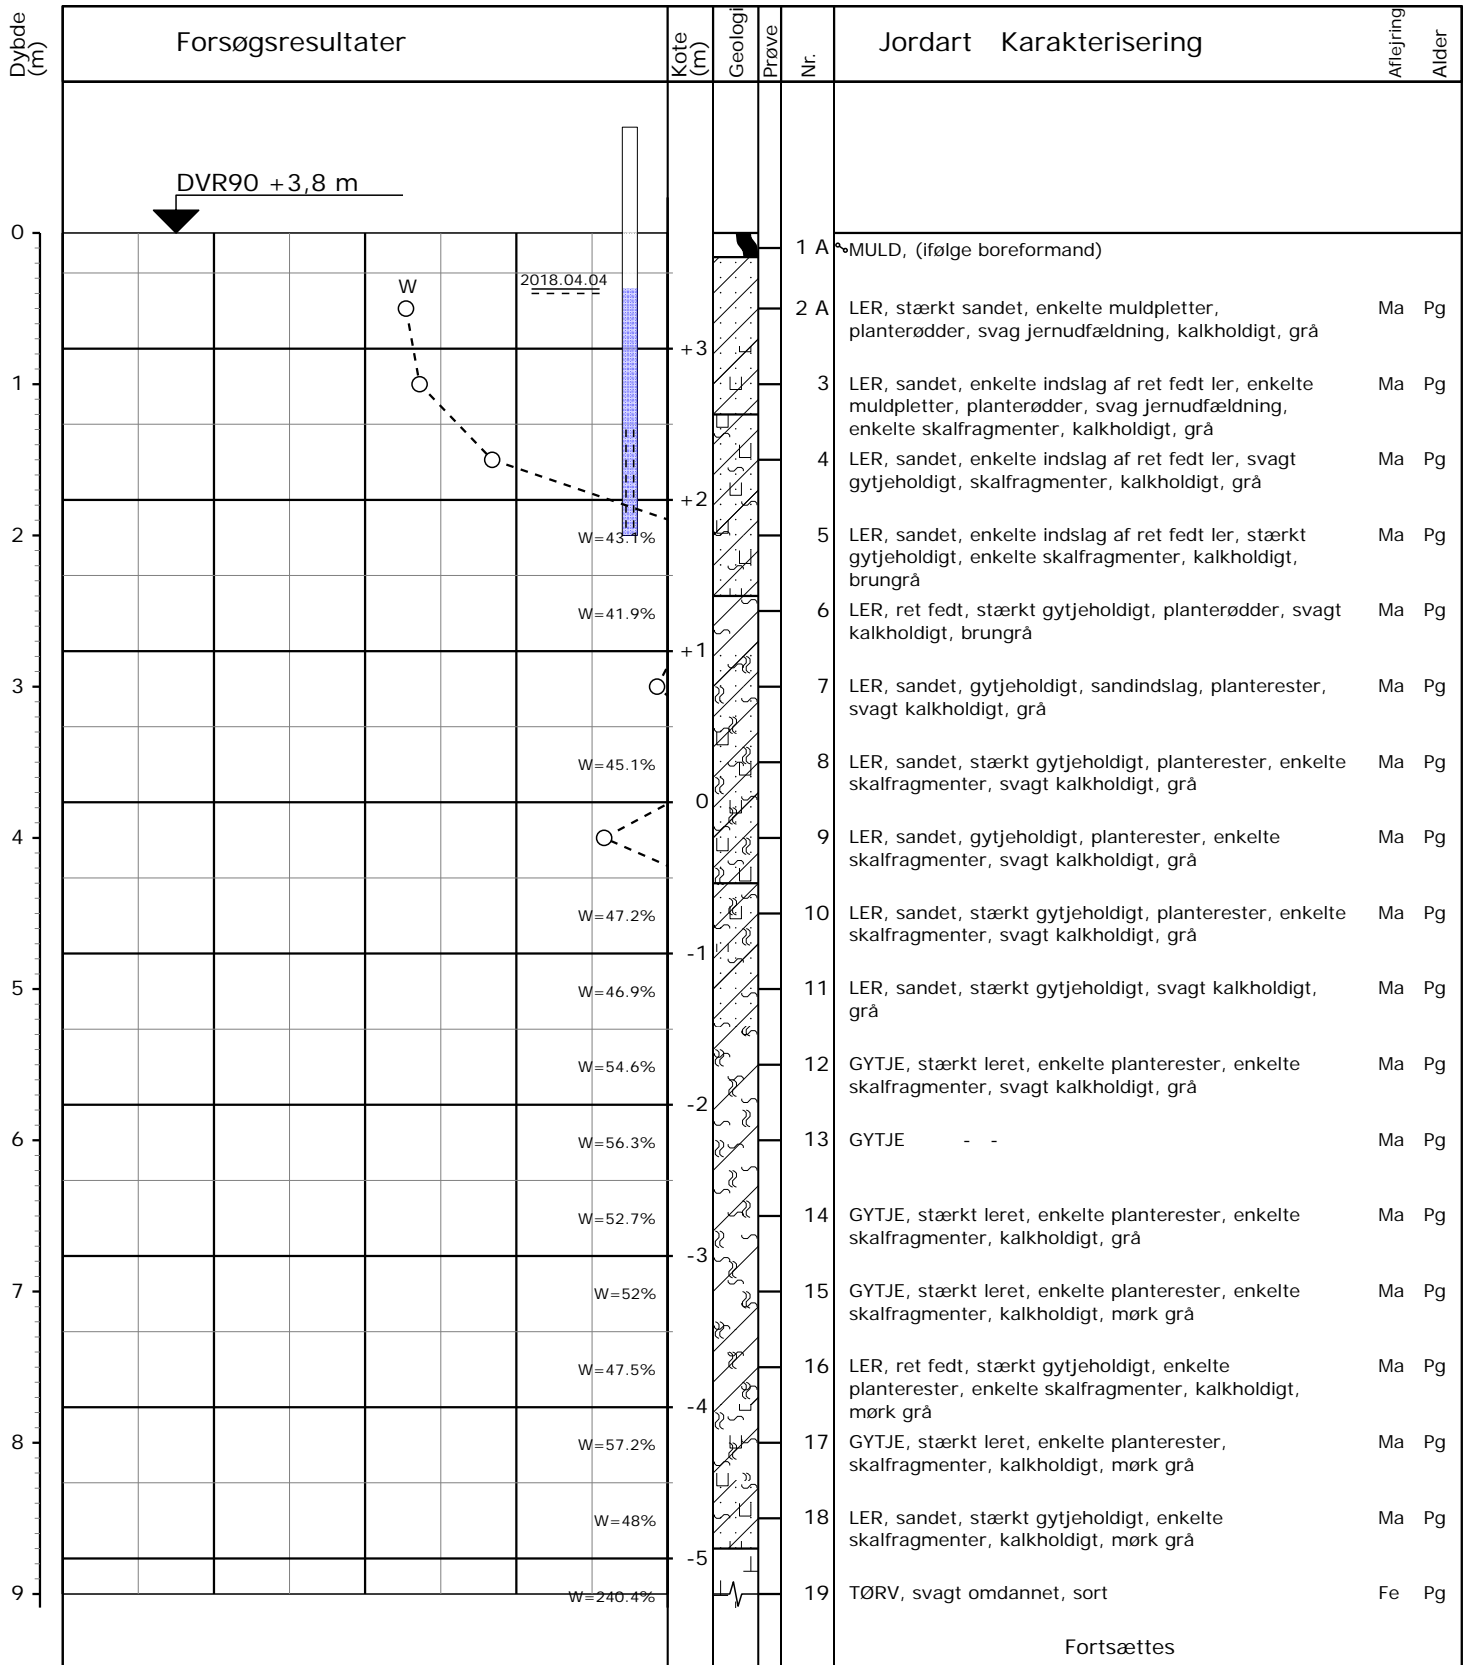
| Dybde (m) | Forsøgsresultater | Kote (m) | Geologi | Prøve | Nr. | Jordart Karakterisering | Aflejring | Alder |
|---|---|---|---|---|---|---|---|---|

DVR90 +3,8 m

W

2018.04.04

| Dybde (m) | Forsøgsresultater | Kote (m) | Nr. | Jordart Karakterisering | Aflejring | Alder |
|---|---|---|---|---|---|---|
| 0 | | | 1 A | MULD, (ifølge boreformand) | | |
| | | | 2 A | LER, stærkt sandet, enkelte muldpletter, planterødder, svag jernudfældning, kalkholdigt, grå | Ma | Pg |
| 1 | | +3 | 3 | LER, sandet, enkelte indslag af ret fedt ler, enkelte muldpletter, planterødder, svag jernudfældning, enkelte skalfragmenter, kalkholdigt, grå | Ma | Pg |
| | | | 4 | LER, sandet, enkelte indslag af ret fedt ler, svagt gytjeholdigt, skalfragmenter, kalkholdigt, grå | Ma | Pg |
| 2 | W=43.1% | +2 | 5 | LER, sandet, enkelte indslag af ret fedt ler, stærkt gytjeholdigt, enkelte skalfragmenter, kalkholdigt, brungrå | Ma | Pg |
| | W=41.9% | | 6 | LER, ret fedt, stærkt gytjeholdigt, planterødder, svagt kalkholdigt, brungrå | Ma | Pg |
| 3 | | +1 | 7 | LER, sandet, gytjeholdigt, sandindslag, planterester, svagt kalkholdigt, grå | Ma | Pg |
| | W=45.1% | | 8 | LER, sandet, stærkt gytjeholdigt, planterester, enkelte skalfragmenter, svagt kalkholdigt, grå | Ma | Pg |
| 4 | | 0 | 9 | LER, sandet, gytjeholdigt, planterester, enkelte skalfragmenter, svagt kalkholdigt, grå | Ma | Pg |
| | W=47.2% | | 10 | LER, sandet, stærkt gytjeholdigt, planterester, enkelte skalfragmenter, svagt kalkholdigt, grå | Ma | Pg |
| 5 | W=46.9% | -1 | 11 | LER, sandet, stærkt gytjeholdigt, svagt kalkholdigt, grå | Ma | Pg |
| | W=54.6% | | 12 | GYTJE, stærkt leret, enkelte planterester, enkelte skalfragmenter, svagt kalkholdigt, grå | Ma | Pg |
| 6 | W=56.3% | -2 | 13 | GYTJE - - | Ma | Pg |
| | W=52.7% | | 14 | GYTJE, stærkt leret, enkelte planterester, enkelte skalfragmenter, kalkholdigt, grå | Ma | Pg |
| 7 | W=52% | -3 | 15 | GYTJE, stærkt leret, enkelte planterester, enkelte skalfragmenter, kalkholdigt, mørk grå | Ma | Pg |
| | W=47.5% | | 16 | LER, ret fedt, stærkt gytjeholdigt, enkelte planterester, enkelte skalfragmenter, kalkholdigt, mørk grå | Ma | Pg |
| 8 | W=57.2% | -4 | 17 | GYTJE, stærkt leret, enkelte planterester, skalfragmenter, kalkholdigt, mørk grå | Ma | Pg |
| | W=48% | | 18 | LER, sandet, stærkt gytjeholdigt, enkelte skalfragmenter, kalkholdigt, mørk grå | Ma | Pg |
| 9 | W=240.4% | -5 | 19 | TØRV, svagt omdannet, sort | Fe | Pg |

Fortsættes